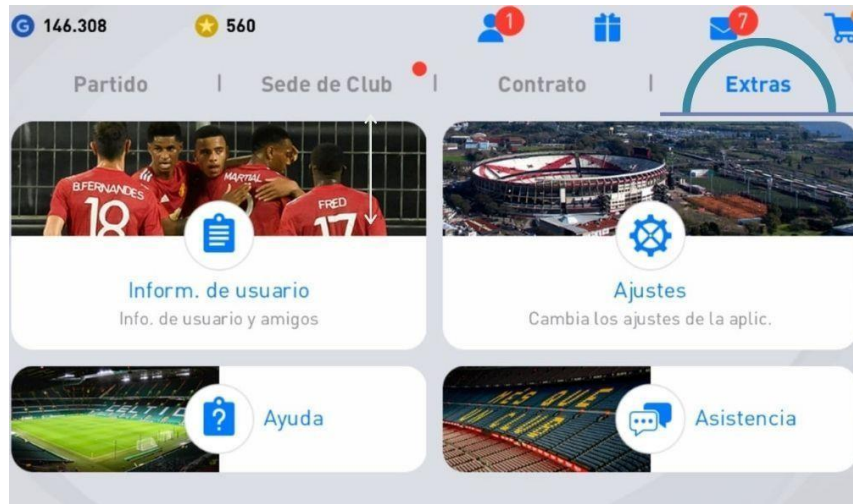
G 146.308 560 1 7

Partido | Sede de Club | Contrato | Extras

B.FERNANDES 18 MARTIAL FRED 17

Inform. de usuario
Info. de usuario y amigos

Ajustes
Cambia los ajustes de la aplic.

CELTIC

Ayuda

Asistencia